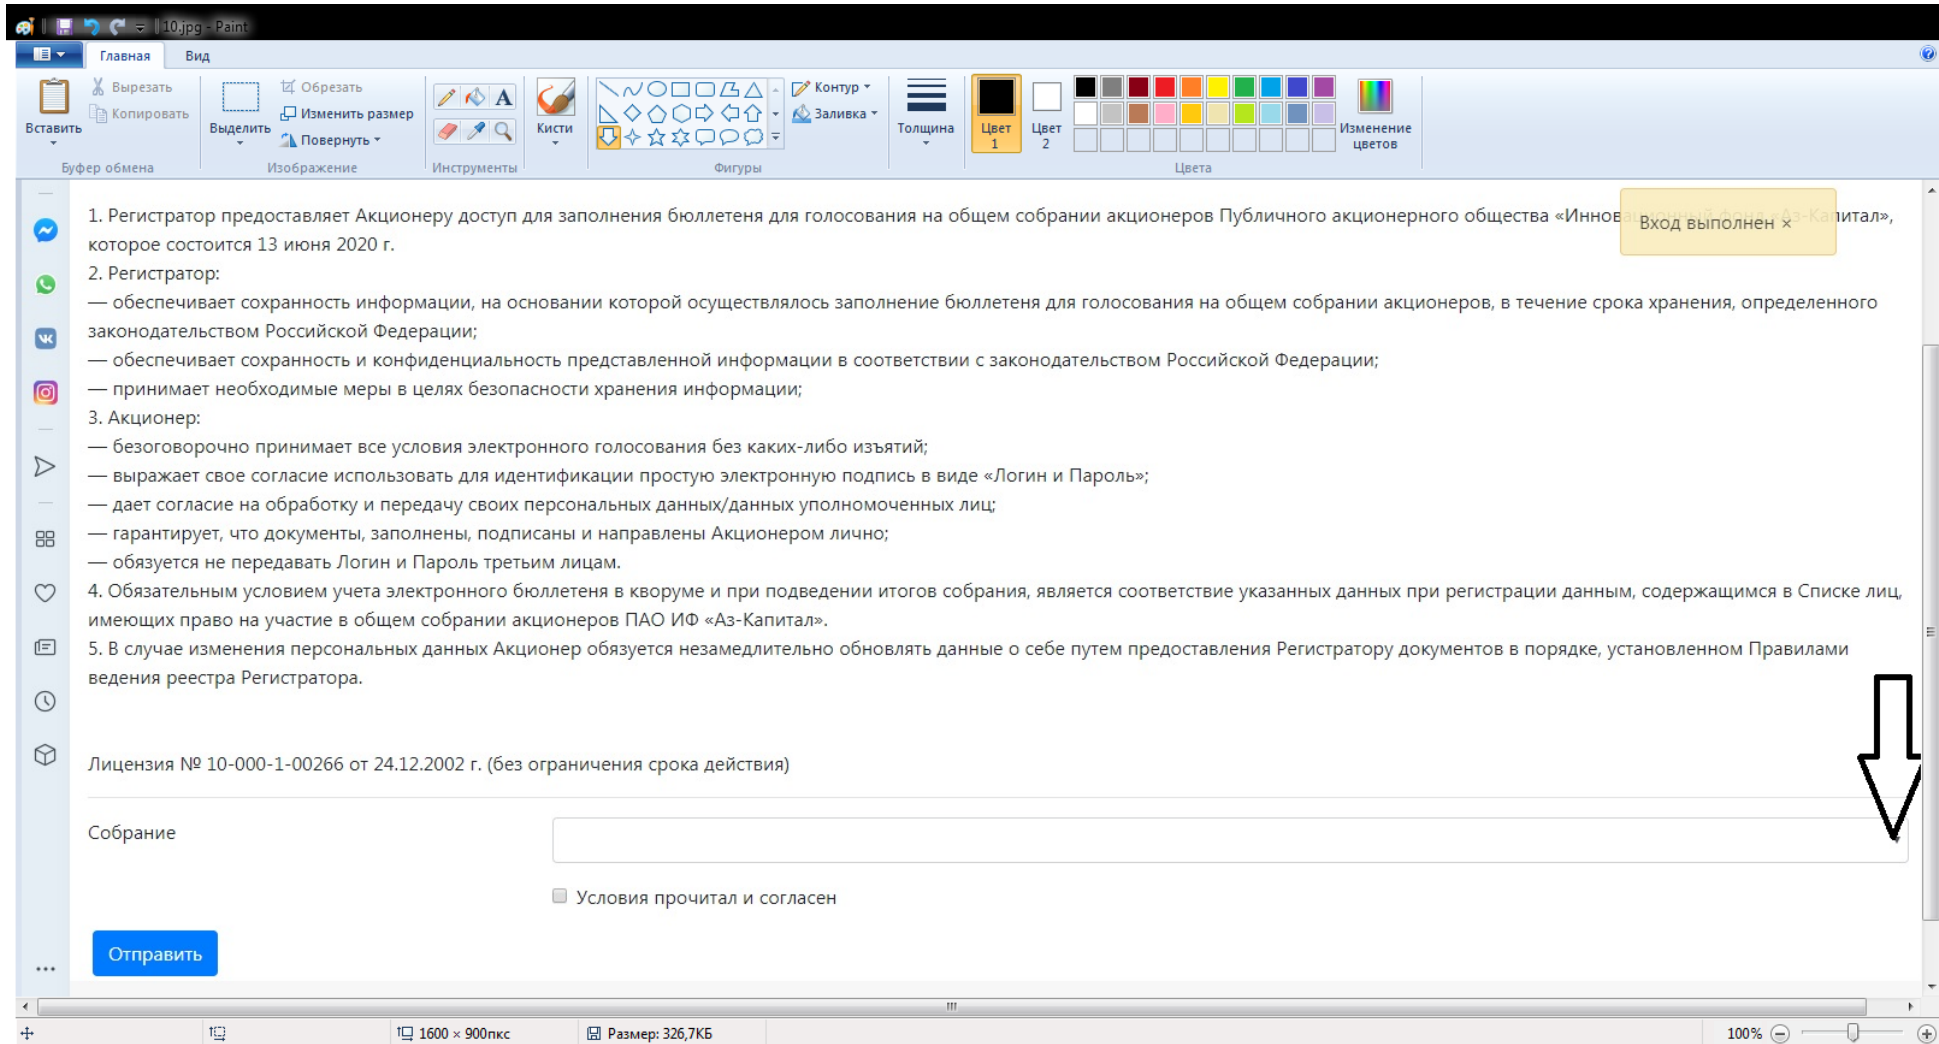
10.jpg - Paint

Главная Вид

Вставить
Вырезать
Копировать
Буфер обмена
Выделить
Обрезать
Изменить размер
Повернуть
Изображение
Инструменты
Кисти
Контур
Заливка
Фигуры
Толщина
Цвет 1
Цвет 2
Изменение цветов
Цвета

1. Регистратор предоставляет Акционеру доступ для заполнения бюллетеня для голосования на общем собрании акционеров Публичного акционерного общества «Иннов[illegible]итал», которое состоится 13 июня 2020 г.

Вход выполнен ×

2. Регистратор:
— обеспечивает сохранность информации, на основании которой осуществлялось заполнение бюллетеня для голосования на общем собрании акционеров, в течение срока хранения, определенного законодательством Российской Федерации;
— обеспечивает сохранность и конфиденциальность представленной информации в соответствии с законодательством Российской Федерации;
— принимает необходимые меры в целях безопасности хранения информации;
3. Акционер:
— безоговорочно принимает все условия электронного голосования без каких-либо изъятий;
— выражает свое согласие использовать для идентификации простую электронную подпись в виде «Логин и Пароль»;
— дает согласие на обработку и передачу своих персональных данных/данных уполномоченных лиц;
— гарантирует, что документы, заполнены, подписаны и направлены Акционером лично;
— обязуется не передавать Логин и Пароль третьим лицам.
4. Обязательным условием учета электронного бюллетеня в кворуме и при подведении итогов собрания, является соответствие указанных данных при регистрации данным, содержащимся в Списке лиц, имеющих право на участие в общем собрании акционеров ПАО ИФ «Аз-Капитал».
5. В случае изменения персональных данных Акционер обязуется незамедлительно обновлять данные о себе путем предоставления Регистратору документов в порядке, установленном Правилами ведения реестра Регистратора.

Лицензия № 10-000-1-00266 от 24.12.2002 г. (без ограничения срока действия)

Собрание

Условия прочитал и согласен

Отправить

1600 × 900пкс
Размер: 326,7КБ
100%